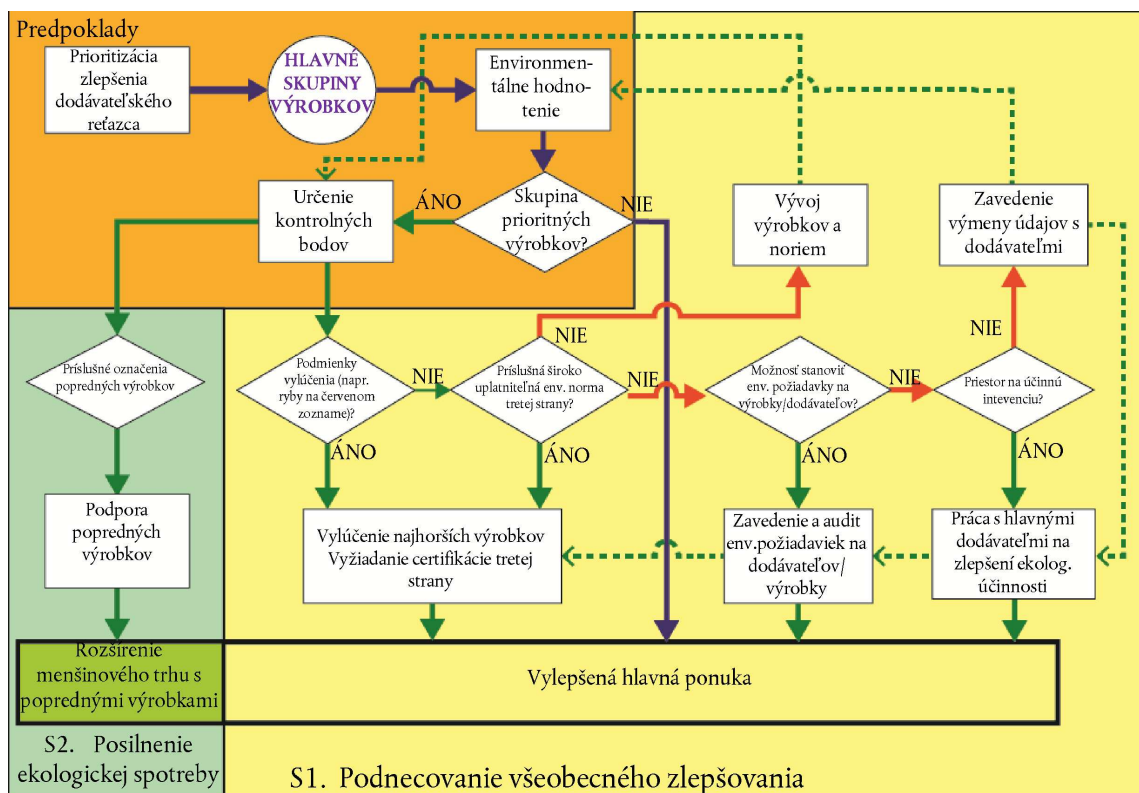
Predpoklady

Prioritizácia zlepšenia dodávateľského reťazca

HLAVNÉ SKUPINY VÝROBKOV

Environmentálne hodnotenie

Určenie kontrolných bodov

ÁNO

Skupina prioritných výrobkov?

NIE

Vývoj výrobkov a noriem

Zavedenie výmeny údajov s dodávateľmi

Príslušné označenia popredných výrobkov

Podmienky vylúčenia (napr. ryby na červenom zozname)?

NIE

NIE

Príslušná široko uplatniteľná env. norma tretej strany?

NIE

Možnosť stanoviť env. požiadavky na výrobky/dodávateľov?

NIE

NIE

Priestor na účinnú intevenciu?

ÁNO

ÁNO

ÁNO

ÁNO

Podpora popredných výrobkov

Vylúčenie najhorších výrobkov Vyžiadanie certifikácie tretej strany

Zavedenie a audit env.požiadaviek na dodávateľov/ výrobky

Práca s hlavnými dodávateľmi na zlepšení ekolog. účinnosti

Rozšírenie menšinového trhu s poprednými výrobkami

Vylepšená hlavná ponuka

S2. Posilnenie ekologickej spotreby

S1. Podnecovanie všeobecného zlepšovania